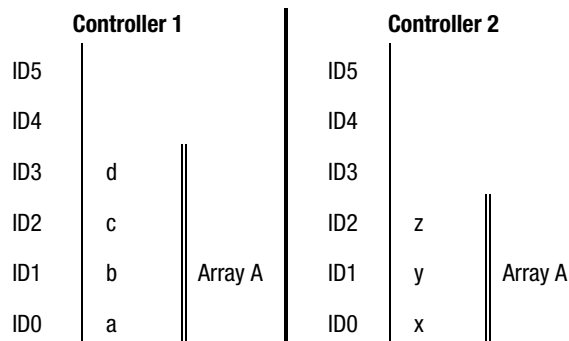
Controller 1

| | | |
|---|---|---|
| ID5 | | |
| ID4 | | |
| ID3 | d | |
| ID2 | c | |
| ID1 | b | Array A |
| ID0 | a | |

Controller 2

| | | |
|---|---|---|
| ID5 | | |
| ID4 | | |
| ID3 | | |
| ID2 | z | |
| ID1 | y | Array A |
| ID0 | x | |